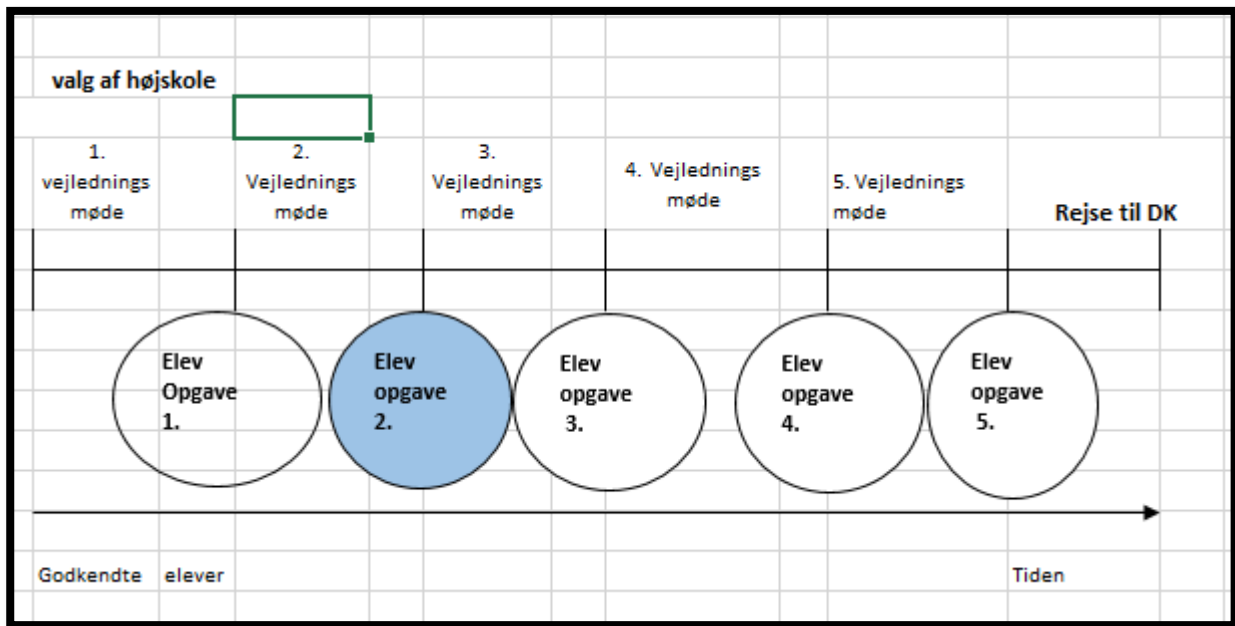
valg af højskole

1. vejlednings møde

2. Vejlednings møde

3. Vejlednings møde

4. Vejlednings møde

5. Vejlednings møde

Rejse til DK

Elev Opgave 1.

Elev opgave 2.

Elev opgave 3.

Elev opgave 4.

Elev opgave 5.

Godkendte elever

Tiden